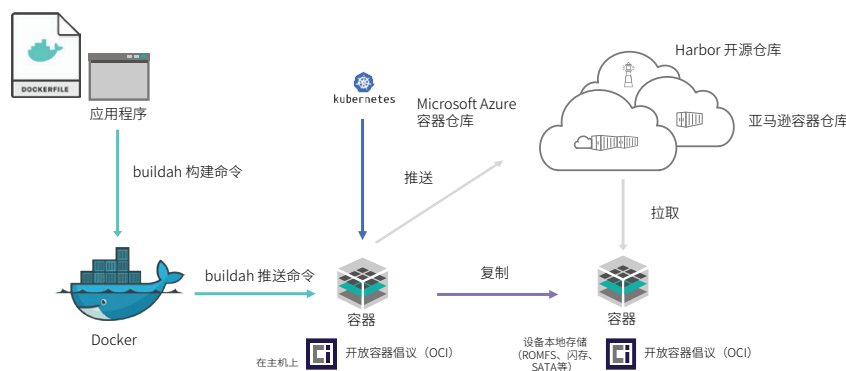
DOCKERFILE

应用程序

buildah 构建命令

Docker

buildah 推送命令

kubernetes

Microsoft Azure 容器仓库

推送

Harbor 开源仓库

亚马逊容器仓库

拉取

复制

容器

容器

在主机上

开放容器倡议（OCI）

设备本地存储（ROMFS、闪存、SATA等）

开放容器倡议（OCI）